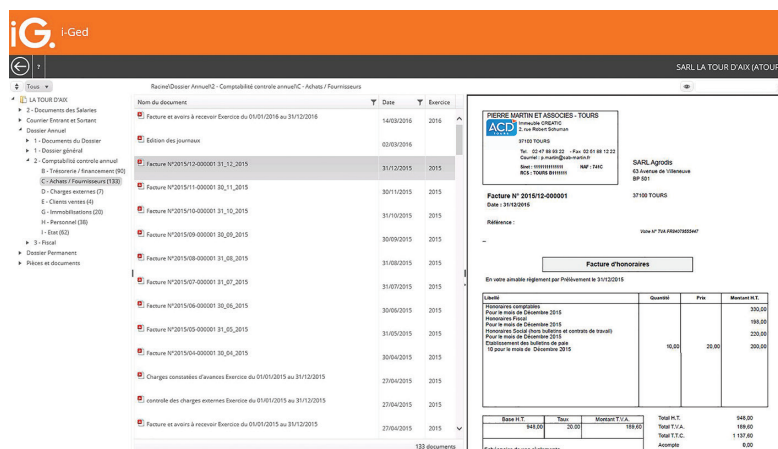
iG. i-Ged

SARL LA TOUR D'AIX (ATOUF

Tous

Racine\Dossier Annuel\2 - Comptabilité controle annuel\C - Achats / Fournisseurs

LA TOUR D'AIX
2 - Documents des Salariés
Courrier Entrant et Sortant
Dossier Annuel
0 - Documents du Dossier
1 - Dossier général
2 - Comptabilité controle annuel
B - Trésorerie / Financement (90)
C - Achats / Fournisseurs (133)
D - Charges externes (7)
E - Clients ventes (4)
G - Immobilisations (20)
H - Personnel (38)
I - Etat (62)
3 - Fiscal
Dossier Permanent
Pièces et documents

| Nom du document | Date | Exercice |
|---|---|---|
| Facture et avoirs à recevoir Exercice du 01/01/2016 au 31/12/2016 | 14/03/2016 | 2016 |
| Edition des journaux | 02/03/2016 | |
| Facture N°2015/12-000001 31_12_2015 | 31/12/2015 | 2015 |
| Facture N°2015/11-000001 30_11_2015 | 30/11/2015 | 2015 |
| Facture N°2015/10-000001 31_10_2015 | 31/10/2015 | 2015 |
| Facture N°2015/09-000001 30_09_2015 | 30/09/2015 | 2015 |
| Facture N°2015/08-000001 31_08_2015 | 31/08/2015 | 2015 |
| Facture N°2015/07-000001 31_07_2015 | 31/07/2015 | 2015 |
| Facture N°2015/06-000001 30_06_2015 | 30/06/2015 | 2015 |
| Facture N°2015/05-000001 31_05_2015 | 31/05/2015 | 2015 |
| Facture N°2015/04-000001 30_04_2015 | 30/04/2015 | 2015 |
| Charges constatées d'avances Exercice du 01/01/2015 au 31/12/2015 | 27/04/2015 | 2015 |
| controle des charges externes Exercice du 01/01/2015 au 31/12/2015 | 27/04/2015 | 2015 |
| Facture et avoirs à recevoir Exercice du 01/01/2015 au 31/12/2015 | 27/04/2015 | 2015 |

133 documents

PIERRE MARTIN ET ASSOCIES - TOURS
ACD Immeuble CREATIC
2, rue Robert Schuman
37100 TOURS
Tel : 02 47 88 88 22 - Fax : 02 51 88 12 22
Courriel : p.martin@acd-martin.fr
Siret : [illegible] NAF : 741C
RCS : TOURS B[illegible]

SARL Agrodis
63 Avenue de Villeneuve
BP 501
37100 TOURS

Facture N° 2015/12-000001
Date : 31/12/2015

Référence :

Votre N° TVA FR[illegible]

Facture d'honoraires

En votre aimable règlement par Prélèvement le 31/12/2015

| Libellé | Quantité | Prix | Montant H.T. |
|---|---|---|---|
| Honoraires comptables Pour le mois de Décembre 2015 | | | 330,00 |
| Honoraires Fiscal Pour le mois de Décembre 2015 | | | 195,00 |
| Honoraires Social (hors bulletins et contrats de travail) Pour le mois de Décembre 2015 | | | 220,00 |
| Etablissement des bulletins de paie 10 pour le mois de Décembre 2015 | 10,00 | 20,00 | 200,00 |

| Base H.T. | Taux | Montant T.V.A. |
|---|---|---|
| 948,00 | 20,00 | 189,60 |

Total H.T. 948,00
Total T.V.A. 189,60
Total T.T.C. 1 137,60
Acompte 0,00